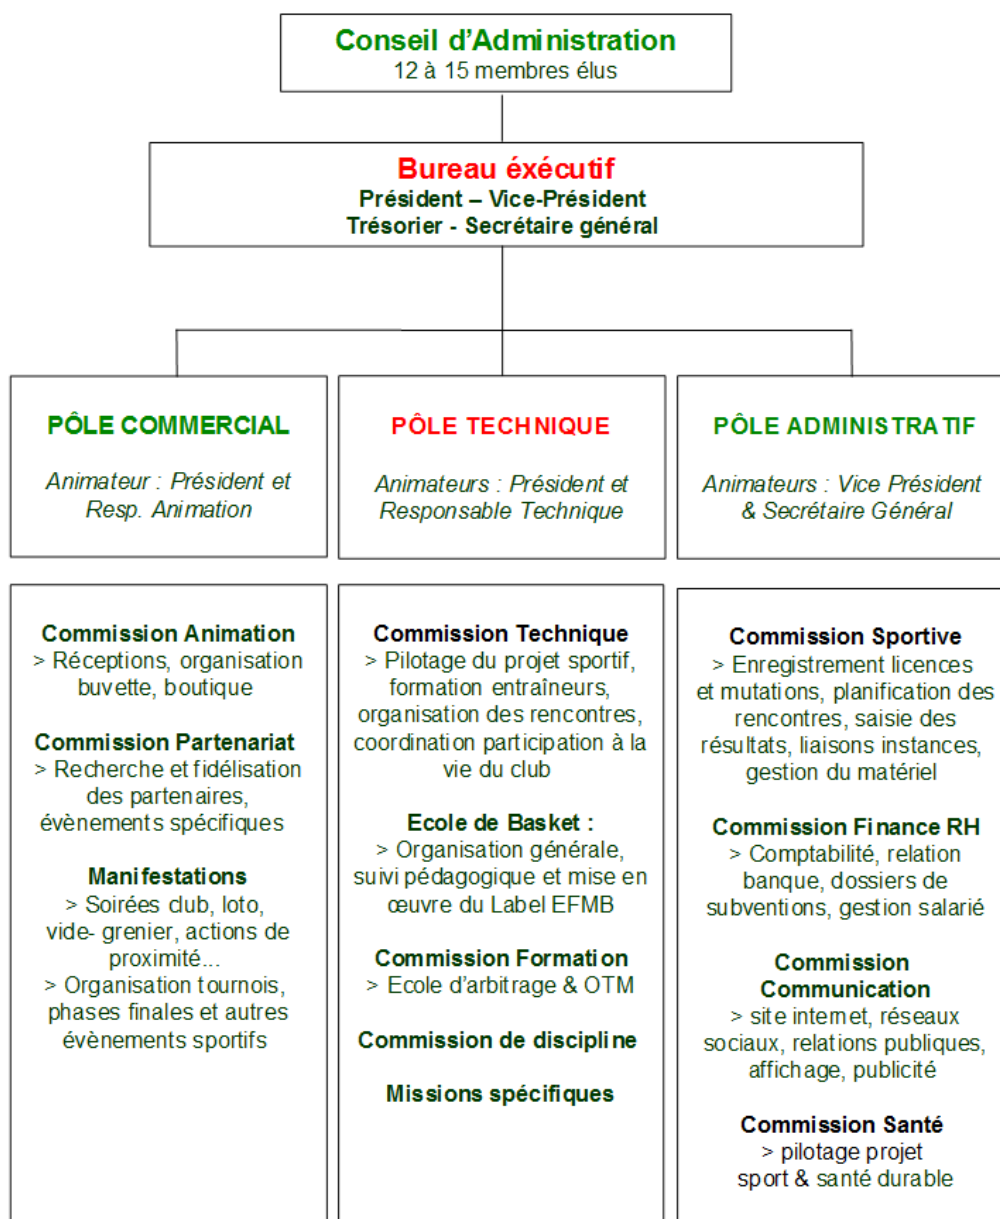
Conseil d'Administration
12 à 15 membres élus

Bureau éxécutif
Président – Vice-Président
Trésorier - Secrétaire général

PÔLE COMMERCIAL

Animateur : Président et Resp. Animation

Commission Animation
> Réceptions, organisation buvette, boutique

Commission Partenariat
> Recherche et fidélisation des partenaires, évènements spécifiques

Manifestations
> Soirées club, loto, vide- grenier, actions de proximité...
> Organisation tournois, phases finales et autres évènements sportifs

PÔLE TECHNIQUE

Animateurs : Président et Responsable Technique

Commission Technique
> Pilotage du projet sportif, formation entraîneurs, organisation des rencontres, coordination participation à la vie du club

Ecole de Basket :
> Organisation générale, suivi pédagogique et mise en œuvre du Label EFMB

Commission Formation
> Ecole d'arbitrage & OTM

Commission de discipline

Missions spécifiques

PÔLE ADMINISTRATIF

Animateurs : Vice Président & Secrétaire Général

Commission Sportive
> Enregistrement licences et mutations, planification des rencontres, saisie des résultats, liaisons instances, gestion du matériel

Commission Finance RH
> Comptabilité, relation banque, dossiers de subventions, gestion salarié

Commission Communication
> site internet, réseaux sociaux, relations publiques, affichage, publicité

Commission Santé
> pilotage projet sport & santé durable